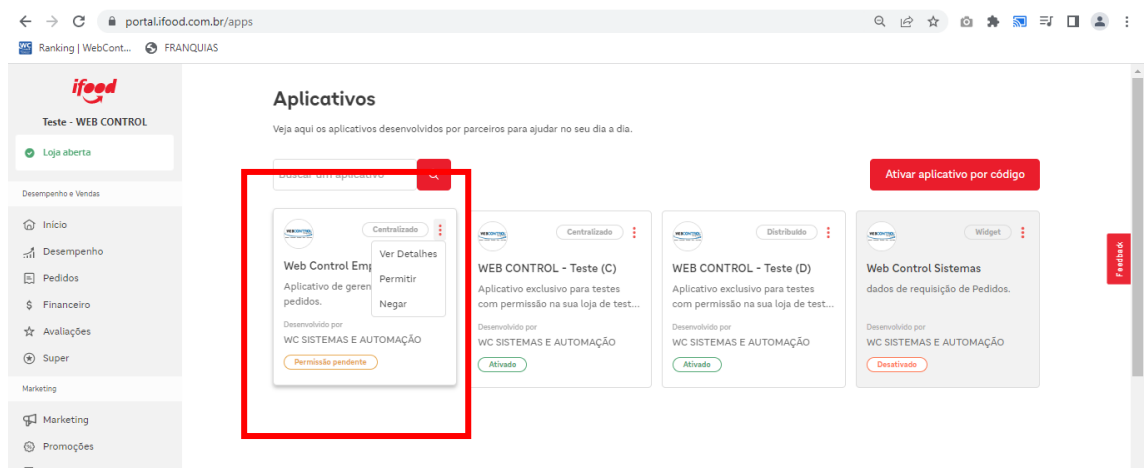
portal.ifood.com.br/apps

Ranking | WebCont... FRANQUIAS

ifood

Teste - WEB CONTROL

Loja aberta

Desempenho e Vendas

Início
Desempenho
Pedidos
Financeiro
Avaliações
Super

Marketing

Marketing
Promoções

Aplicativos

Veja aqui os aplicativos desenvolvidos por parceiros para ajudar no seu dia a dia.

Buscar um aplicativo

Ativar aplicativo por código

Centralizado
Ver Detalhes
Permitir
Negar
Web Control Emp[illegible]
Aplicativo de geren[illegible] pedidos.
Desenvolvido por
WC SISTEMAS E AUTOMAÇÃO
Permissão pendente

Centralizado
WEB CONTROL - Teste (C)
Aplicativo exclusivo para testes com permissão na sua loja de test...
Desenvolvido por
WC SISTEMAS E AUTOMAÇÃO
Ativado

Distribuído
WEB CONTROL - Teste (D)
Aplicativo exclusivo para testes com permissão na sua loja de test...
Desenvolvido por
WC SISTEMAS E AUTOMAÇÃO
Ativado

Widget
Web Control Sistemas
dados de requisição de Pedidos.
Desenvolvido por
WC SISTEMAS E AUTOMAÇÃO
Desativado

Feedback